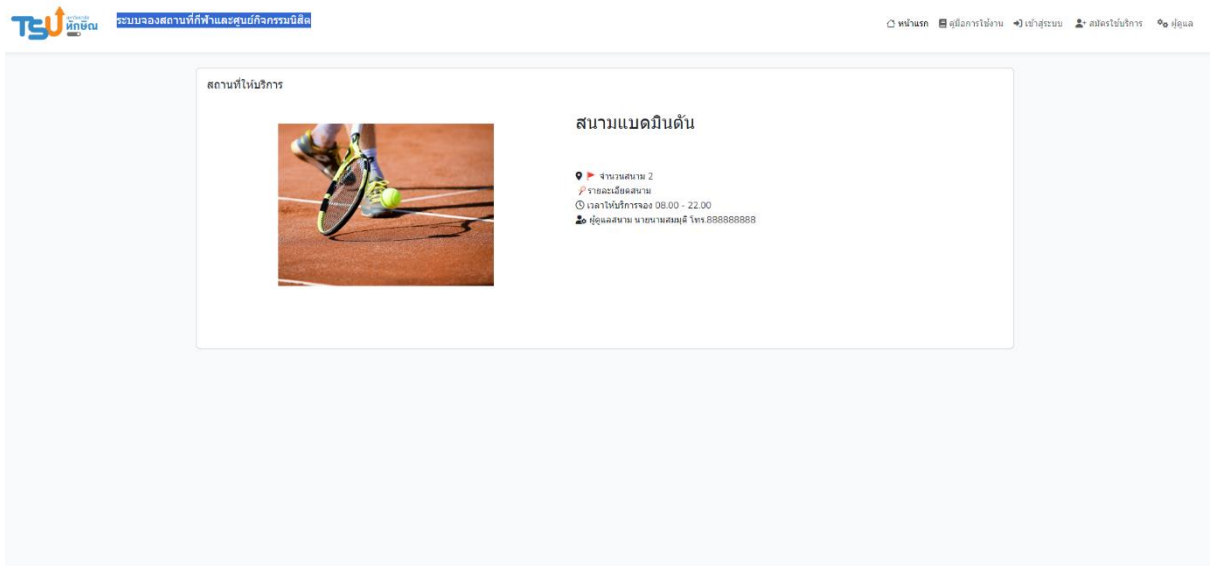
TSU ทักษิณ

ระบบจองสถานที่กีฬาและศูนย์กิจกรรมนิสิต

หน้าแรก คู่มือการใช้งาน เข้าสู่ระบบ สมัครใช้บริการ ผู้ดูแล

สถานที่ให้บริการ

สนามแบดมินตัน

จำนวนสนาม 2
รายละเอียดสนาม
เวลาให้บริการจอง 08.00 - 22.00
ผู้ดูแลสนาม นายนามสมมุติ โทร.888888888